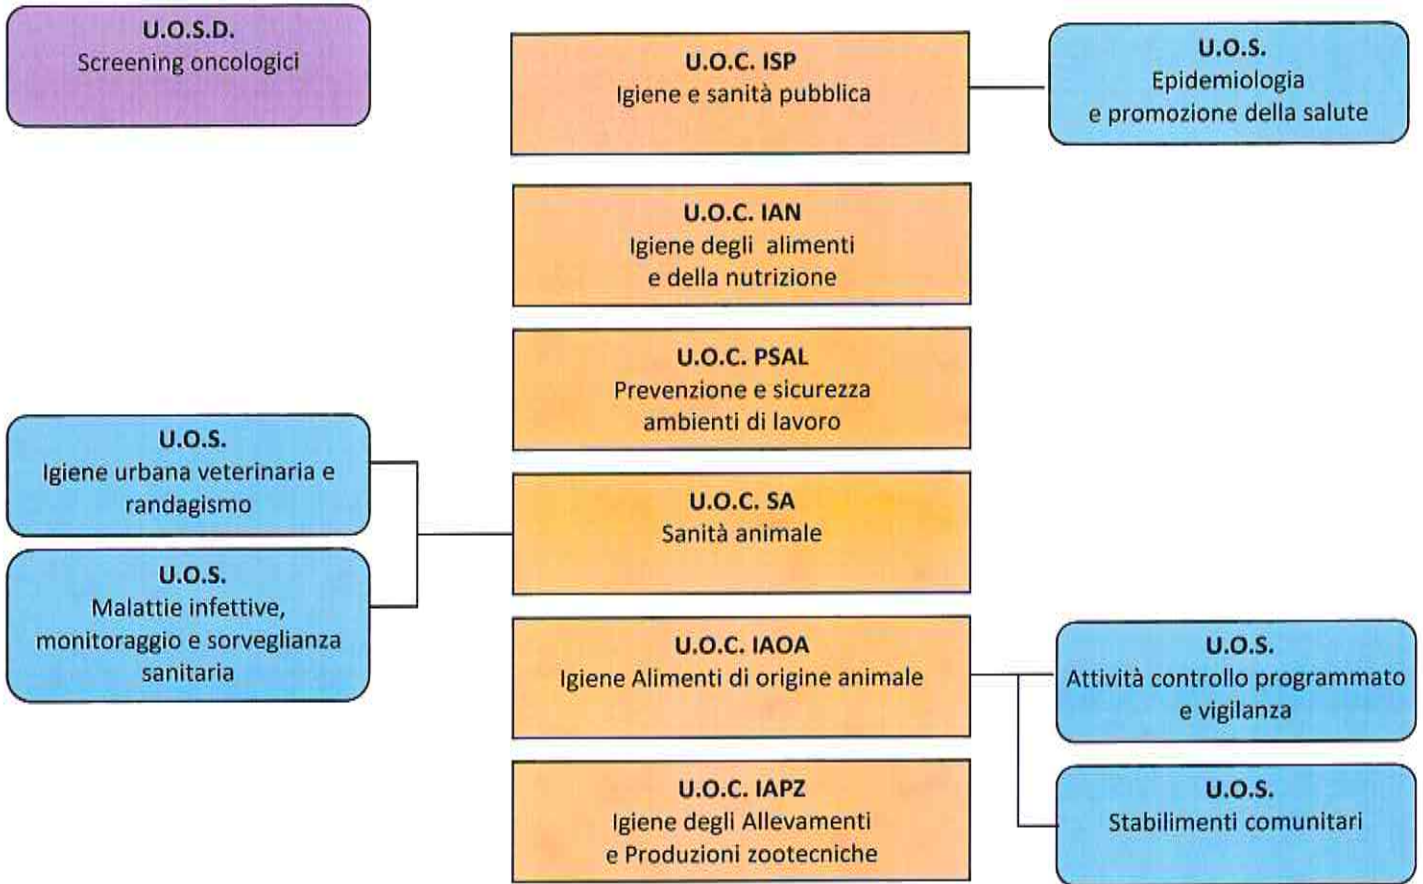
U.O.S.D.
Screening oncologici

U.O.C. ISP
Igiene e sanità pubblica

U.O.S.
Epidemiologia
e promozione della salute

U.O.C. IAN
Igiene degli alimenti
e della nutrizione

U.O.C. PSAL
Prevenzione e sicurezza
ambienti di lavoro

U.O.S.
Igiene urbana veterinaria e
randagismo

U.O.C. SA
Sanità animale

U.O.S.
Malattie infettive,
monitoraggio e sorveglianza
sanitaria

U.O.C. IAOA
Igiene Alimenti di origine animale

U.O.S.
Attività controllo programmato
e vigilanza

U.O.C. IAPZ
Igiene degli Allevamenti
e Produzioni zootecniche

U.O.S.
Stabilimenti comunitari